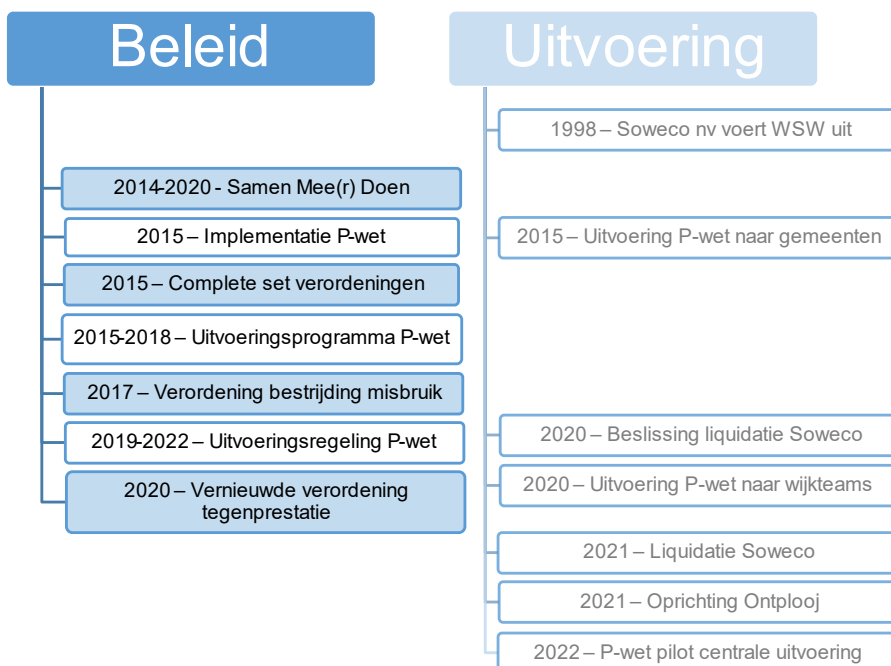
Beleid

2014-2020 - Samen Mee(r) Doen

2015 – Implementatie P-wet

2015 – Complete set verordeningen

2015-2018 – Uitvoeringsprogramma P-wet

2017 – Verordening bestrijding misbruik

2019-2022 – Uitvoeringsregeling P-wet

2020 – Vernieuwde verordening tegenprestatie

Uitvoering

1998 – Soweco nv voert WSW uit

2015 – Uitvoering P-wet naar gemeenten

2020 – Beslissing liquidatie Soweco

2020 – Uitvoering P-wet naar wijkteams

2021 – Liquidatie Soweco

2021 – Oprichting Ontplooj

2022 – P-wet pilot centrale uitvoering